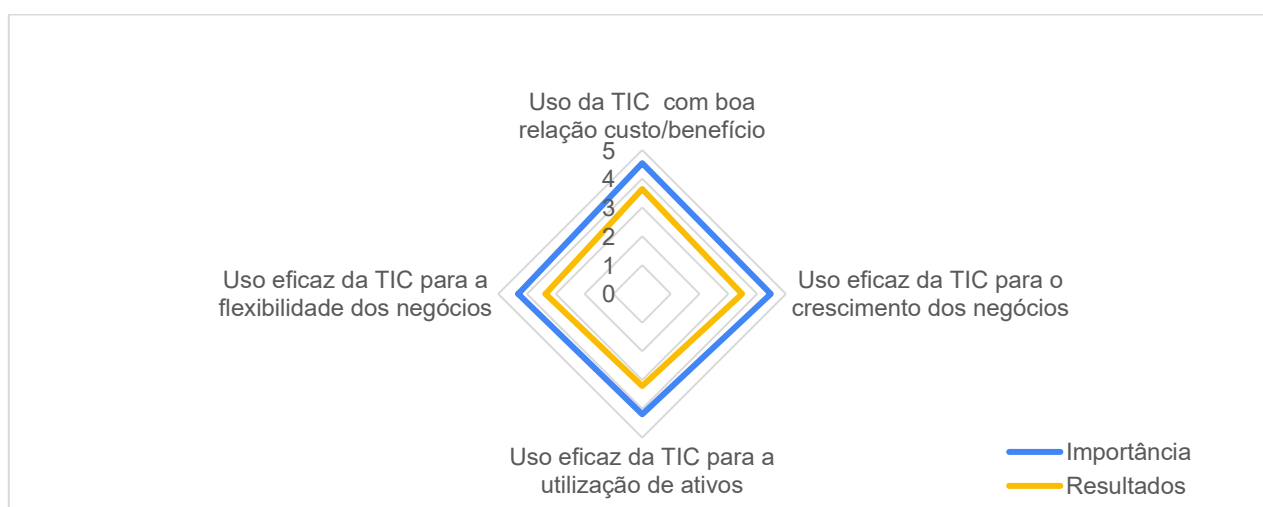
Uso da TIC com boa relação custo/benefício

5
4
3
2
1
0

Uso eficaz da TIC para o crescimento dos negócios

Uso eficaz da TIC para a utilização de ativos

Uso eficaz da TIC para a flexibilidade dos negócios

Importância
Resultados